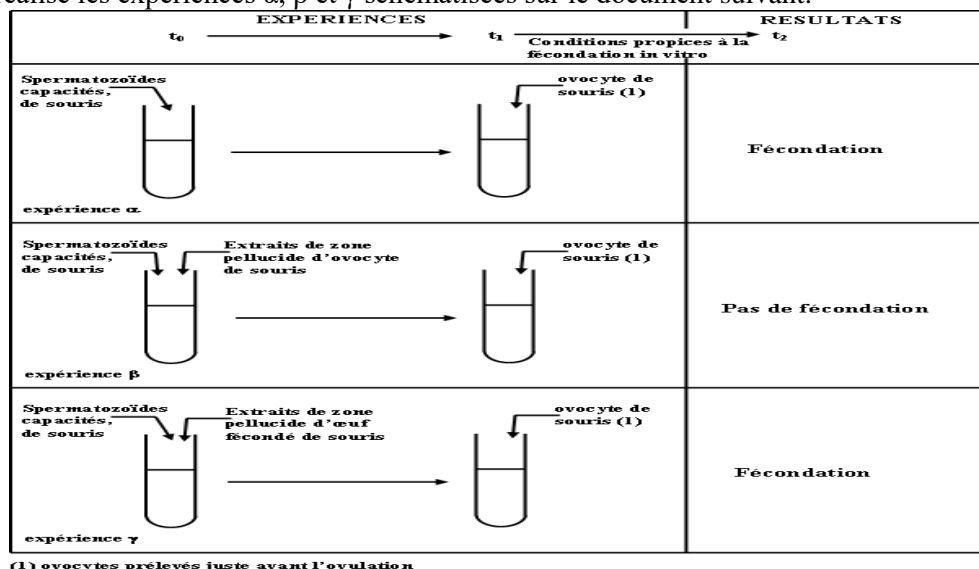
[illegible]éalise les expériences α, β et γ schématisées sur le document suivant.

| EXPERIENCES | RESULTATS |
|---|---|
| $t_0$ → $t_1$ → $t_2$ Conditions propices à la fécondation in vitro | |
| Spermatozoïdes capacités, de souris — ovocyte de souris (1) — expérience α | Fécondation |
| Spermatozoïdes capacités, de souris — Extraits de zone pellucide d'ovocyte de souris — ovocyte de souris (1) — expérience β | Pas de fécondation |
| Spermatozoïdes capacités, de souris — Extraits de zone pellucide d'œuf fécondé de souris — ovocyte de souris (1) — expérience γ | Fécondation |

(1) ovocytes prélevés juste avant l'ovulation